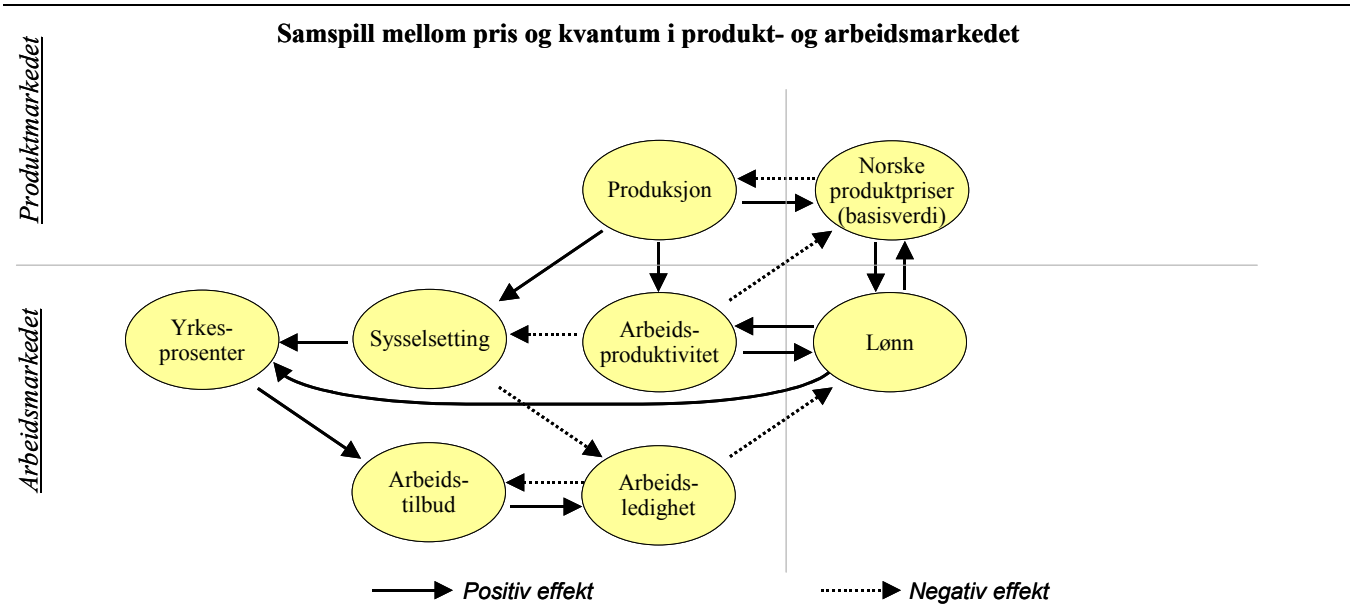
Samspill mellom pris og kvantum i produkt- og arbeidsmarkedet

Produktmarkedet

Arbeidsmarkedet

Produksjon

Norske produktpriser (basisverdi)

Yrkes-prosenter

Sysselsetting

Arbeids-produktivitet

Lønn

Arbeids-tilbud

Arbeids-ledighet

Positiv effekt

Negativ effekt